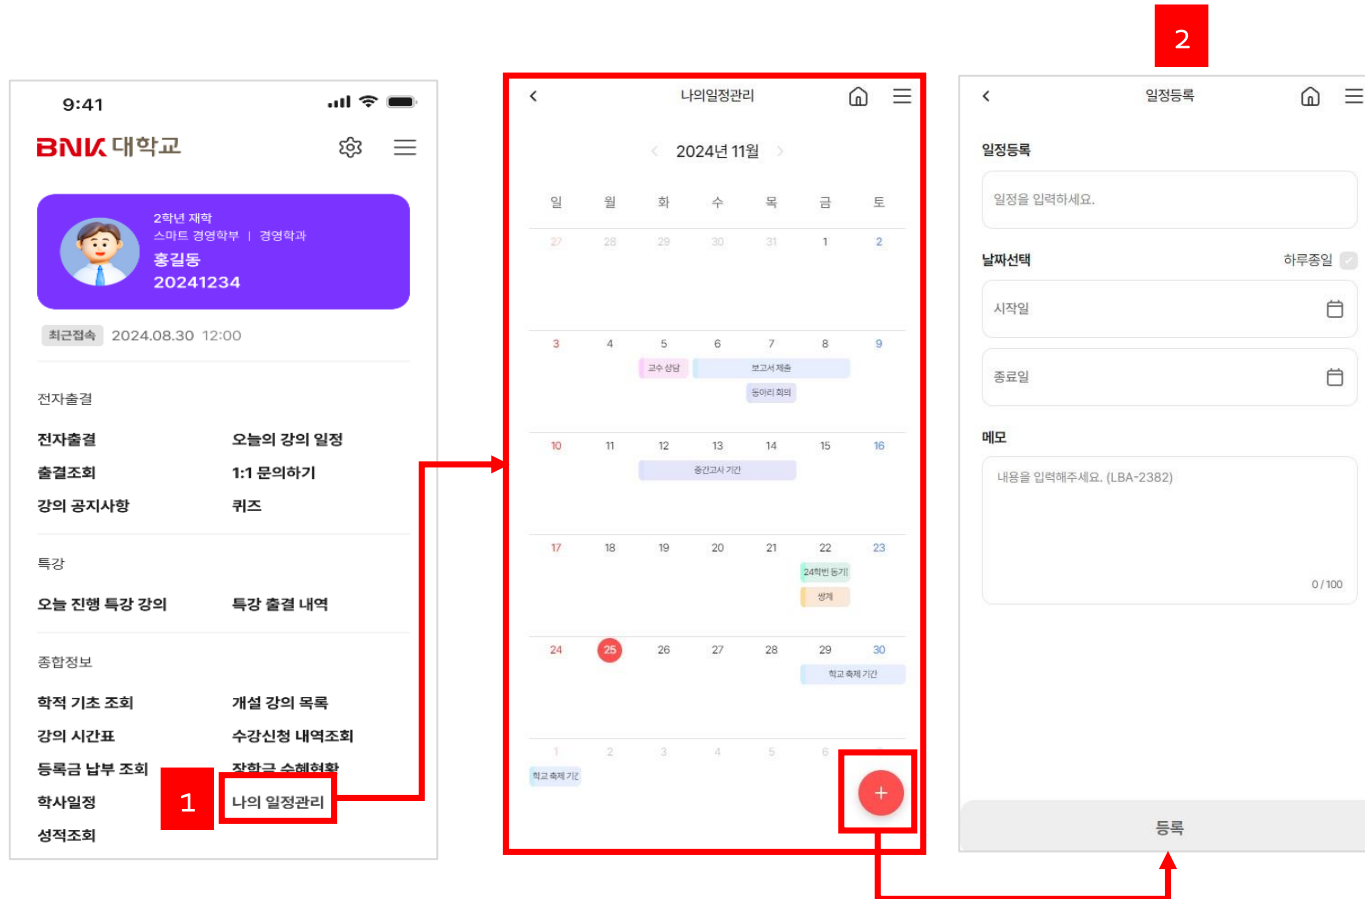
9:41

BNK 대학교

2학년 재학
스마트 경영학부 | 경영학과
홍길동
20241234

최근접속 2024.08.30 12:00

전자출결

전자출결
오늘의 강의 일정
출결조회
1:1 문의하기
강의 공지사항
퀴즈

특강

오늘 진행 특강 강의
특강 출결 내역

종합정보

학적 기초 조회
개설 강의 목록
강의 시간표
수강신청 내역조회
등록금 납부 조회
장학금 수혜현황
학사일정
1
나의 일정관리
성적조회

나의일정관리

2024년 11월

| 일 | 월 | 화 | 수 | 목 | 금 | 토 |
|---|---|---|---|---|---|---|
| 27 | 28 | 29 | 30 | 31 | 1 | 2 |
| 3 | 4 | 5 교수 상담 | 6 보고서 제출 | 7 동아리 회의 | 8 | 9 |
| 10 | 11 | 12 중간고사 기간 | 13 | 14 | 15 | 16 |
| 17 | 18 | 19 | 20 | 21 | 22 24학번 동기! 생게 | 23 |
| 24 | 25 | 26 | 27 | 28 | 29 학교 축제 기간 | 30 |
| 1 학교 축제 기간 | 2 | 3 | 4 | 5 | 6 | |

+

2

일정등록

일정등록
일정을 입력하세요.

날짜선택
하루종일
시작일
종료일

메모
내용을 입력해주세요. (LBA-2382)
0 / 100

등록